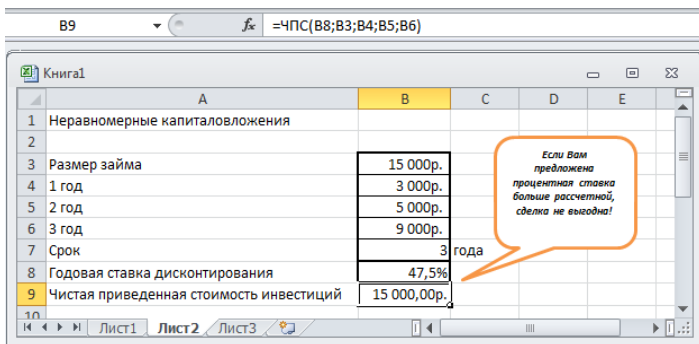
B9 $f_x$ =ЧПС(B8;B3;B4;B5;B6)

Книга1

| | A | B | C | D | E |
|---|---|---|---|---|---|
| 1 | Неравномерные капиталовложения | | | | |
| 2 | | | | | |
| 3 | Размер займа | 15 000р. | | | |
| 4 | 1 год | 3 000р. | | | |
| 5 | 2 год | 5 000р. | | | |
| 6 | 3 год | 9 000р. | | | |
| 7 | Срок | 3 | года | | |
| 8 | Годовая ставка дисконтирования | 47,5% | | | |
| 9 | Чистая приведенная стоимость инвестиций | 15 000,00р. | | | |
| 10 | | | | | |

Если Вам предложена процентная ставка больше рассчетной, сделка не выгодна!

Лист1 Лист2 Лист3